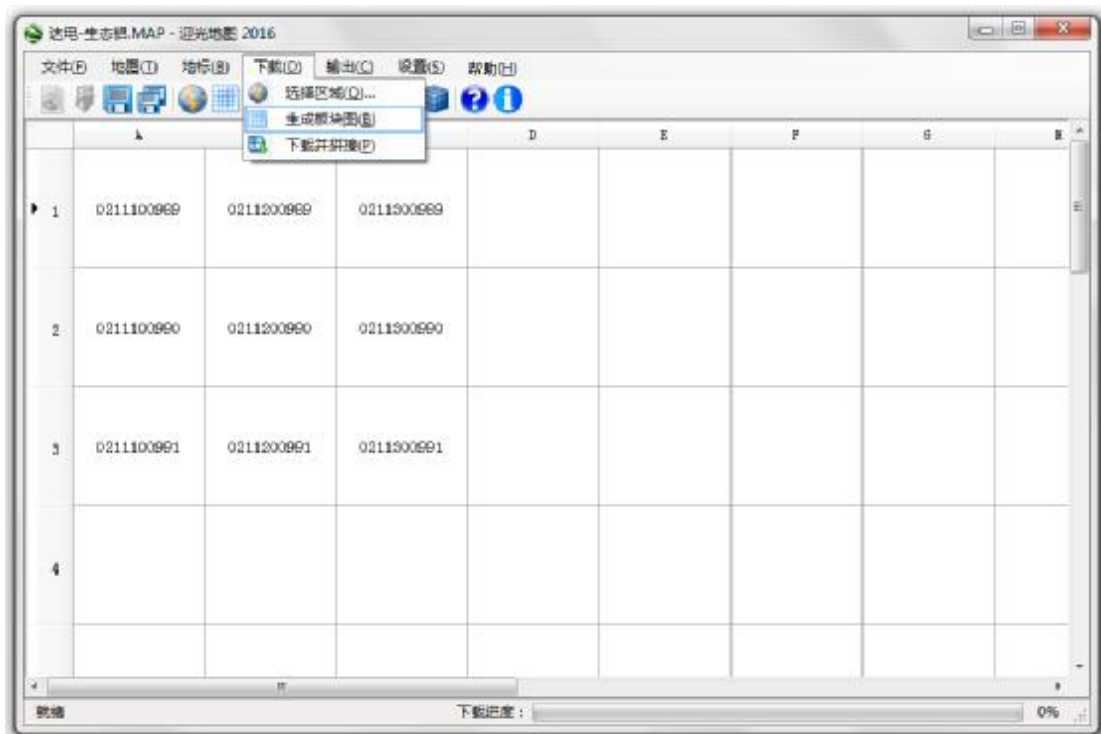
迭甲-生态照.MAP - 迎光地图 2016

文件(F) 地图(T) 地标(B) 下载(D) 输出(C) 设置(S) 帮助(H)

选择区域(Q)...
生成瓦块图(B)
下载并拼接(P)

| | A | | | D | E | F | G | H |
|---|---|---|---|---|---|---|---|---|
| 1 | 0211100989 | 0211200989 | 0211300989 | | | | | |
| 2 | 0211100990 | 0211200990 | 0211300990 | | | | | |
| 3 | 0211100991 | 0211200991 | 0211300991 | | | | | |
| 4 | | | | | | | | |

就绪 下载进度： 0%